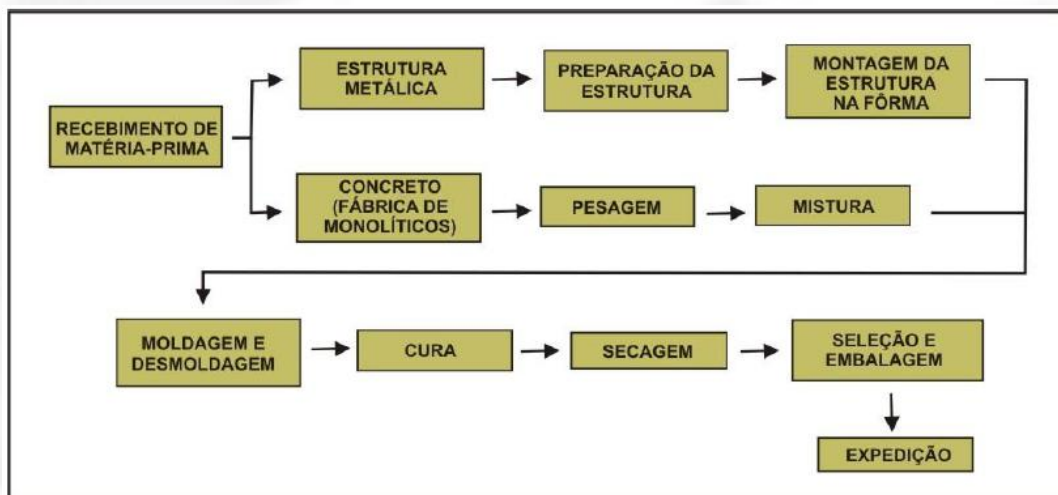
RECEBIMENTO DE MATÉRIA-PRIMA

ESTRUTURA METÁLICA

PREPARAÇÃO DA ESTRUTURA

MONTAGEM DA ESTRUTURA NA FÔRMA

CONCRETO (FÁBRICA DE MONOLÍTICOS)

PESAGEM

MISTURA

MOLDAGEM E DESMOLDAGEM

CURA

SECAGEM

SELEÇÃO E EMBALAGEM

EXPEDIÇÃO